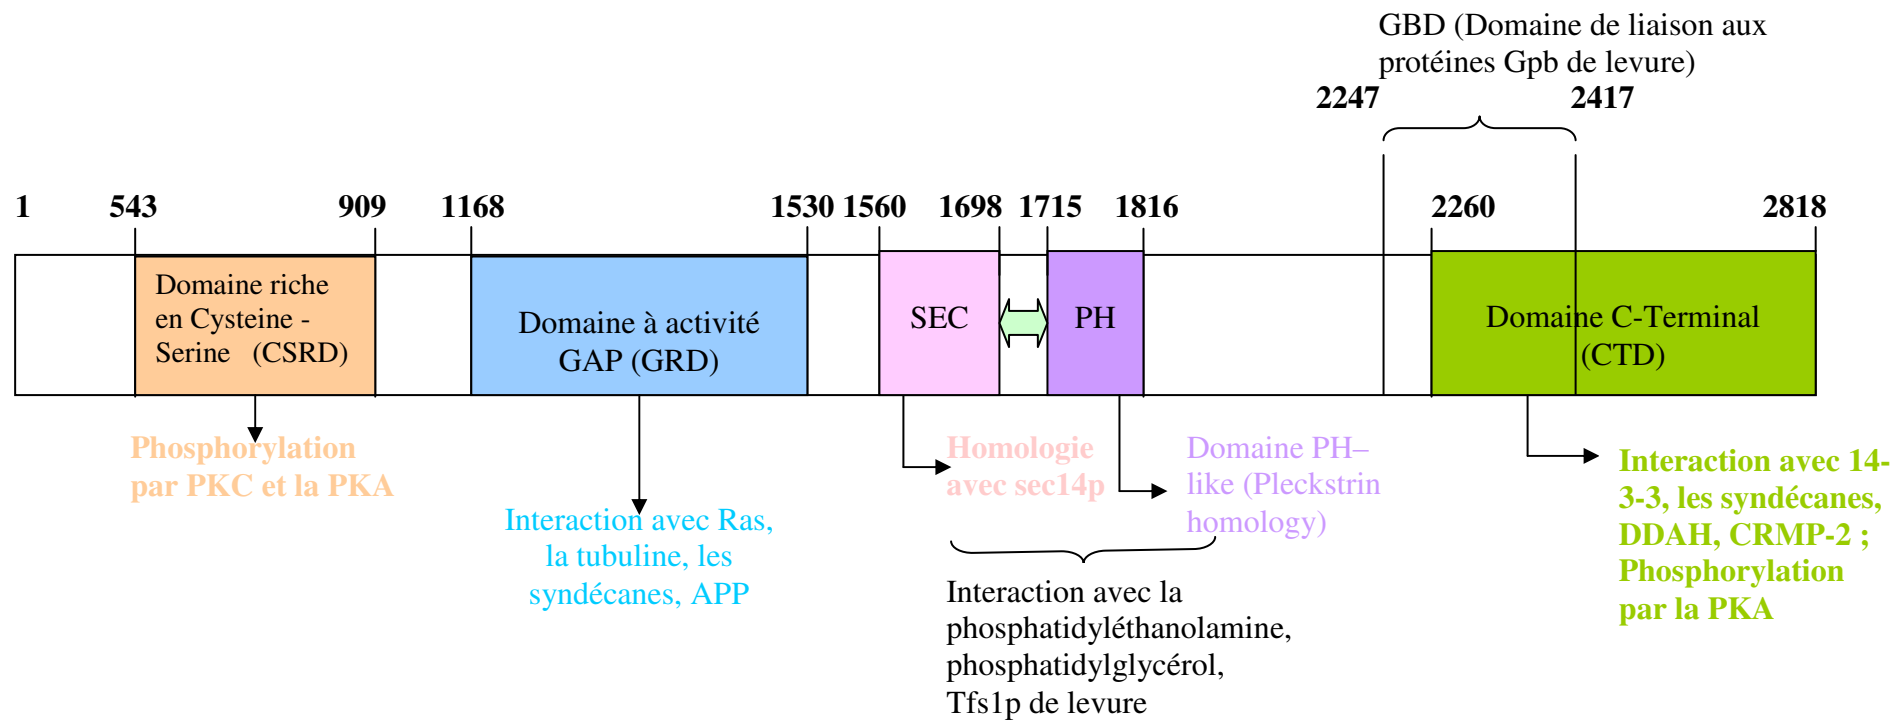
GBD (Domaine de liaison aux protéines Gpb de levure)

2247 2417

1 543 909 1168 1530 1560 1698 1715 1816 2260 2818

Domaine riche en Cysteine - Serine (CSRD)

Domaine à activité GAP (GRD)

SEC

PH

Domaine C-Terminal (CTD)

Phosphorylation par PKC et la PKA

Interaction avec Ras, la tubuline, les syndécanes, APP

Homologie avec sec14p

Domaine PH–like (Pleckstrin homology)

Interaction avec la phosphatidyléthanolamine, phosphatidylglycérol, Tfs1p de levure

Interaction avec 14-3-3, les syndécanes, DDAH, CRMP-2 ; Phosphorylation par la PKA